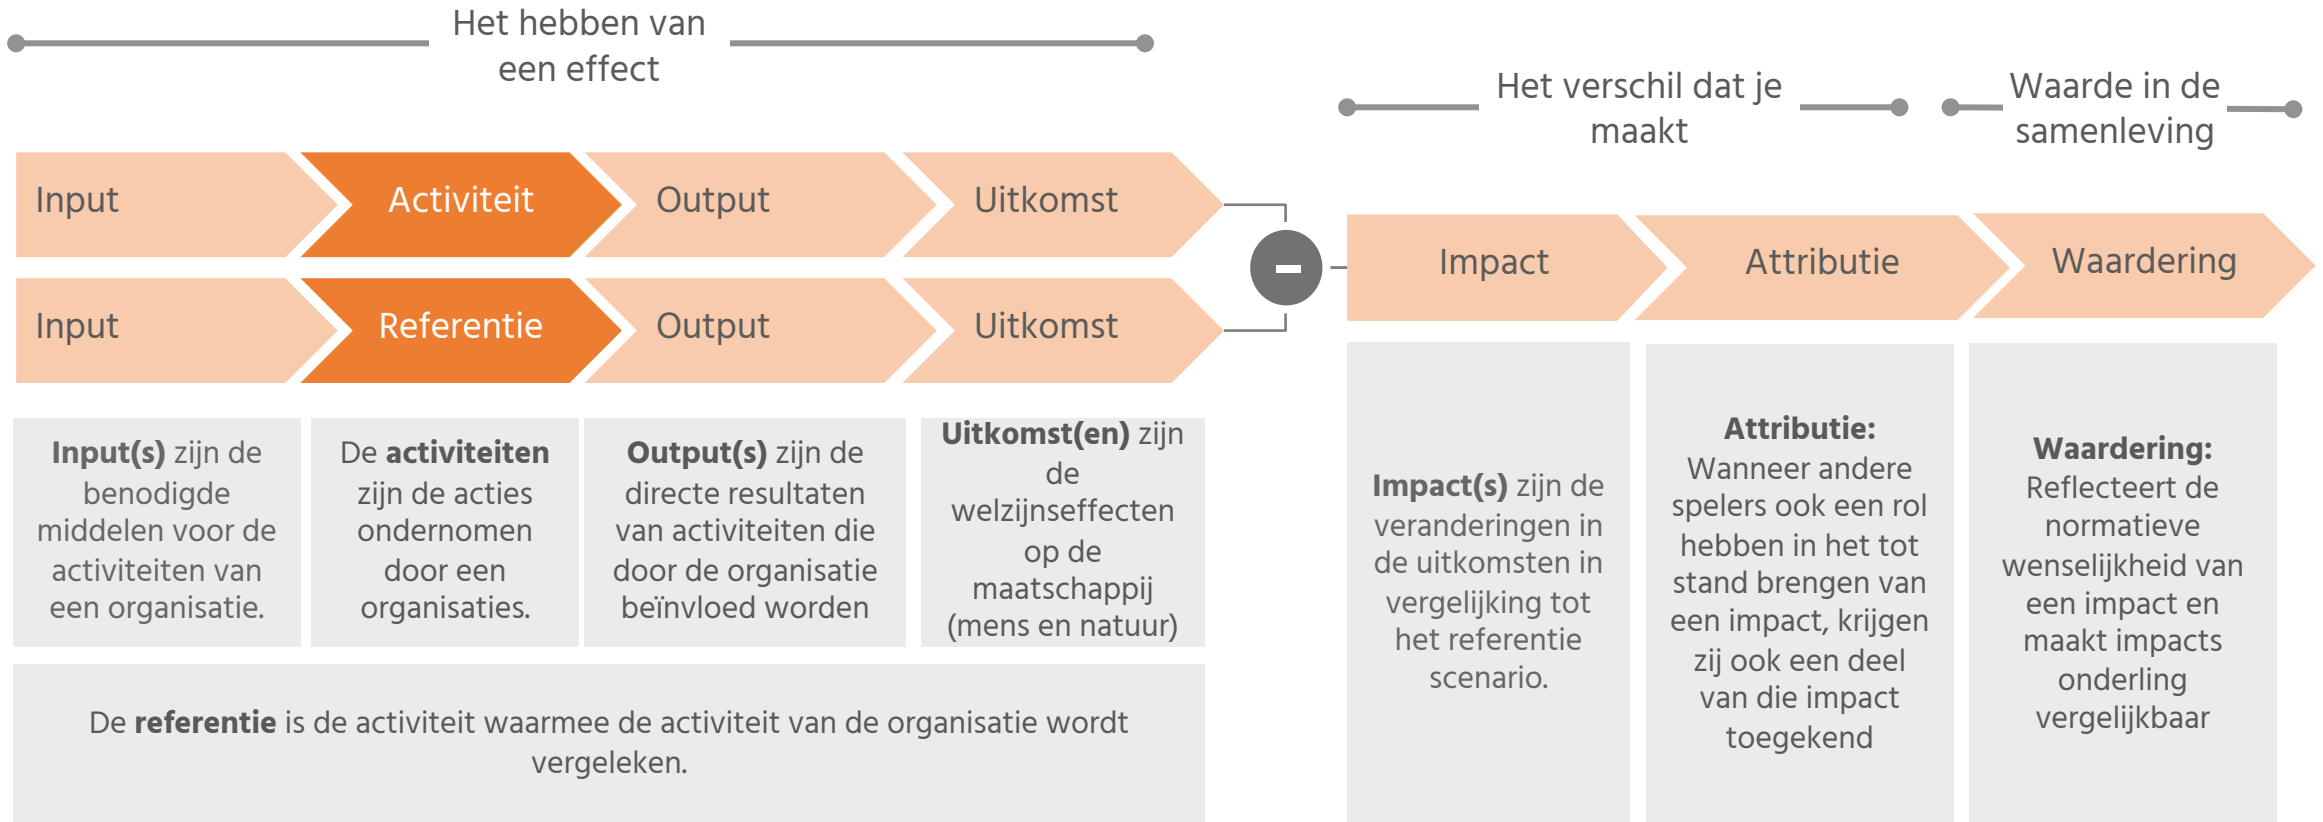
Het hebben van een effect

Het verschil dat je maakt

Waarde in de samenleving

Input

Activiteit

Output

Uitkomst

Input

Referentie

Output

Uitkomst

Impact

Attributie

Waardering

**Input(s)** zijn de benodigde middelen voor de activiteiten van een organisatie.

De **activiteiten** zijn de acties ondernomen door een organisaties.

**Output(s)** zijn de directe resultaten van activiteiten die door de organisatie beïnvloed worden

**Uitkomst(en)** zijn de welzijnseffecten op de maatschappij (mens en natuur)

De **referentie** is de activiteit waarmee de activiteit van de organisatie wordt vergeleken.

**Impact(s)** zijn de veranderingen in de uitkomsten in vergelijking tot het referentie scenario.

**Attributie:** Wanneer andere spelers ook een rol hebben in het tot stand brengen van een impact, krijgen zij ook een deel van die impact toegekend

**Waardering:** Reflecteert de normatieve wenselijkheid van een impact en maakt impacts onderling vergelijkbaar